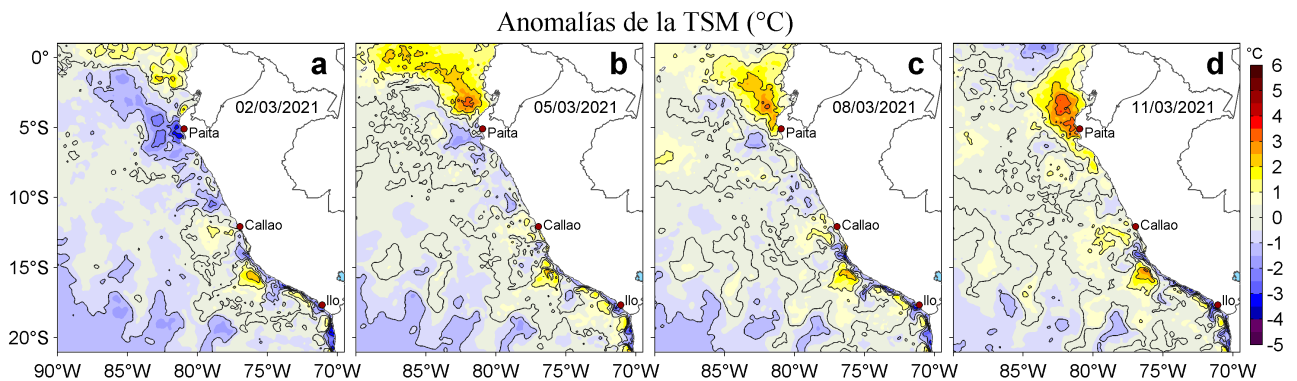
Anomalías de la TSM (°C)

a
02/03/2021
Paita
Callao
Ilo

b
05/03/2021
Paita
Callao
Ilo

c
08/03/2021
Paita
Callao
Ilo

d
11/03/2021
Paita
Callao
Ilo

0°
5°S
10°S
15°S
20°S

90°W 85°W 80°W 75°W 70°W
85°W 80°W 75°W 70°W
85°W 80°W 75°W 70°W
85°W 80°W 75°W 70°W

°C
6
5
4
3
2
1
0
-1
-2
-3
-4
-5